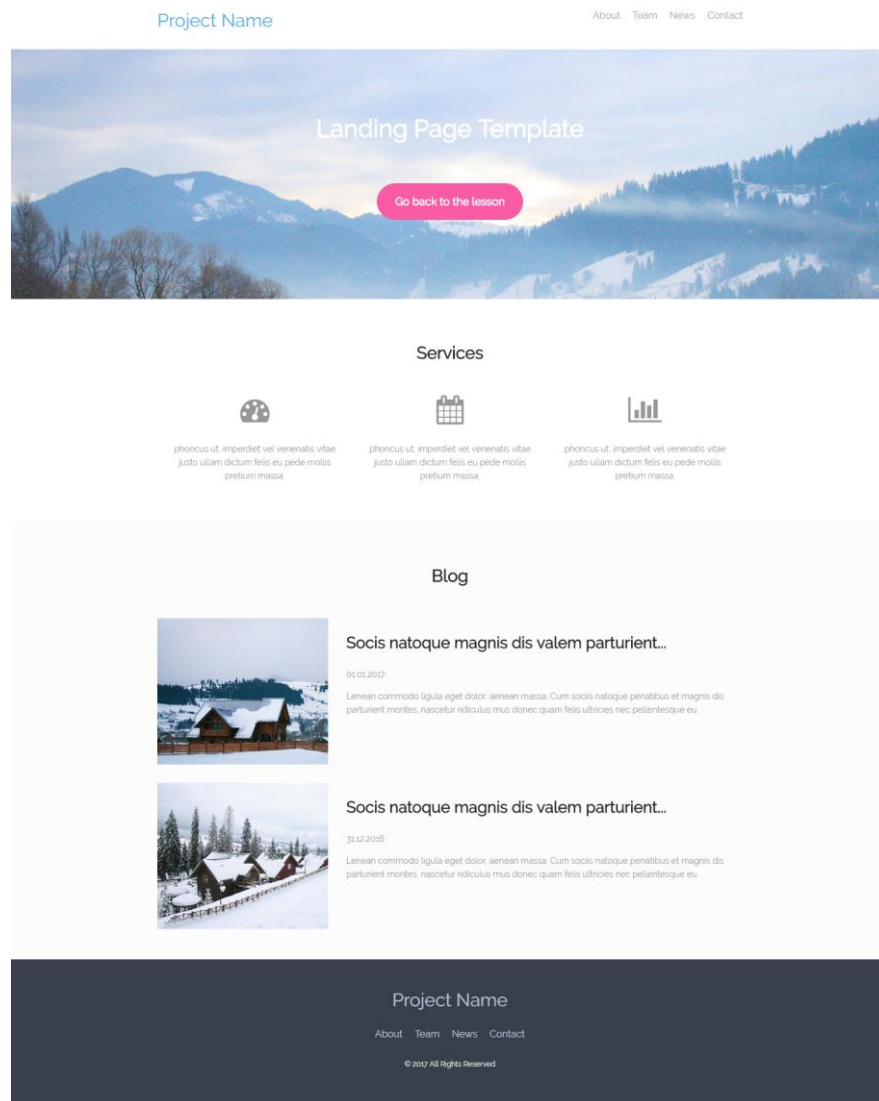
Project Name

About Team News Contact

Landing Page Template

Go back to the lesson

Services

phoncus ut, imperdiet vel venenatis vitae justo ullam dictum felis eu pede mollis pretium massa.

phoncus ut, imperdiet vel venenatis vitae justo ullam dictum felis eu pede mollis pretium massa.

phoncus ut, imperdiet vel venenatis vitae justo ullam dictum felis eu pede mollis pretium massa.

Blog

Socis natoque magnis dis valem parturient...

01.01.2017

Lenean commodo ligula eget dolor. aenean massa. Cum sociis natoque penatibus et magnis dis parturient montes, nascetur ridiculus mus donec quam felis ultricies nec pellentesque eu.

Socis natoque magnis dis valem parturient...

31.12.2016

Lenean commodo ligula eget dolor. aenean massa. Cum sociis natoque penatibus et magnis dis parturient montes, nascetur ridiculus mus donec quam felis ultricies nec pellentesque eu.

Project Name

About Team News Contact

© 2017 All Rights Reserved